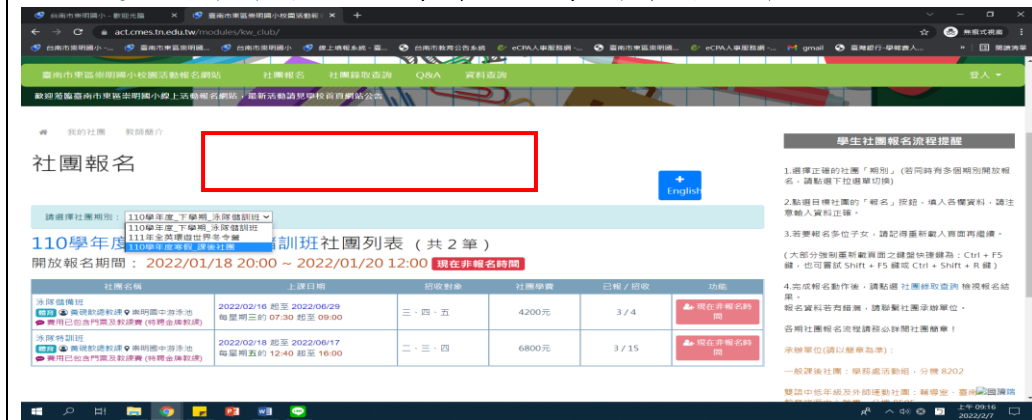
臺南市東區崇明國小 - 歡迎光臨 × 臺南市東區崇明國小校園活動報名 × +

act.cmes.tn.edu.tw/modules/kw_club/

無痕式視窗

臺南市東區崇明國小 - 臺南市東區崇明國... 臺南市東區崇明國小 線上填報系統 - 臺... 台南市教育公告系統 eCPA人事服務網 - 臺南市東區崇明國... eCPA人事服務網 - gmail 臺灣銀行-學雜費入... » 閱讀清單

臺南市東區崇明國小校園活動報名網站 社團報名 社團錄取查詢 Q&A 資料查詢 登入

歡迎蒞臨臺南市東區崇明國小線上活動報名網站，最新活動請見學校首頁網站公告

我的社團 教師簡介

社團報名

English

請選擇社團期別： 110學年度_下學期_泳隊儲訓班
110學年度_下學期_泳隊儲訓班
111年全英課後社團冬令營
110學年度寒假_課後社團

110學年度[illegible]訓班 社團列表 （共 2 筆）

開放報名期間： 2022/01/18 20:00 ~ 2022/01/20 12:00 現在非報名時間

| 社團名稱 | 上課日期 | 招收對象 | 社團學費 | 已報 / 招收 | 功能 |
|---|---|---|---|---|---|
| 泳隊儲備班 體育 黃碧歡總教練 崇明國中游泳池 費用已包含門票及教練費（特聘金牌教練） | 2022/02/16 起至 2022/06/29 每星期三的 07:30 起至 09:00 | 三、四、五 | 4200元 | 3 / 4 | 現在非報名時間 |
| 泳隊培訓班 體育 黃碧歡總教練 崇明國中游泳池 費用已包含門票及教練費（特聘金牌教練） | 2022/02/18 起至 2022/06/17 每星期五的 12:40 起至 16:00 | 二、三、四 | 6800元 | 3 / 15 | 現在非報名時間 |

學生社團報名流程提醒

1.選擇正確的社團「期別」（若同時有多個期別開放報名，請點選下拉選單切換）

2.點選目標社團的「報名」按鈕，填入各欄資料，請注意輸入資料正確。

3.若要報名多位子女，請記得重新載入頁面再繼續。

（大部分瀏覽器重新載入頁面之鍵盤快速鍵為：Ctrl + F5 鍵，也可嘗試 Shift + F5 鍵或 Ctrl + Shift + R 鍵）

4.完成報名動作後，請點選 社團錄取查詢 檢視報名結果。
報名資料若有錯漏，請聯繫社團承辦單位。

各類社團報名流程請務必詳閱社團簡章！

承辦單位(請以簡章為準)：

一般課後社團：學務處活動組，分機 8202

雙語中低年級及外師課後社團：輔導室，臺南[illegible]

上午 09:16
2022/2/7